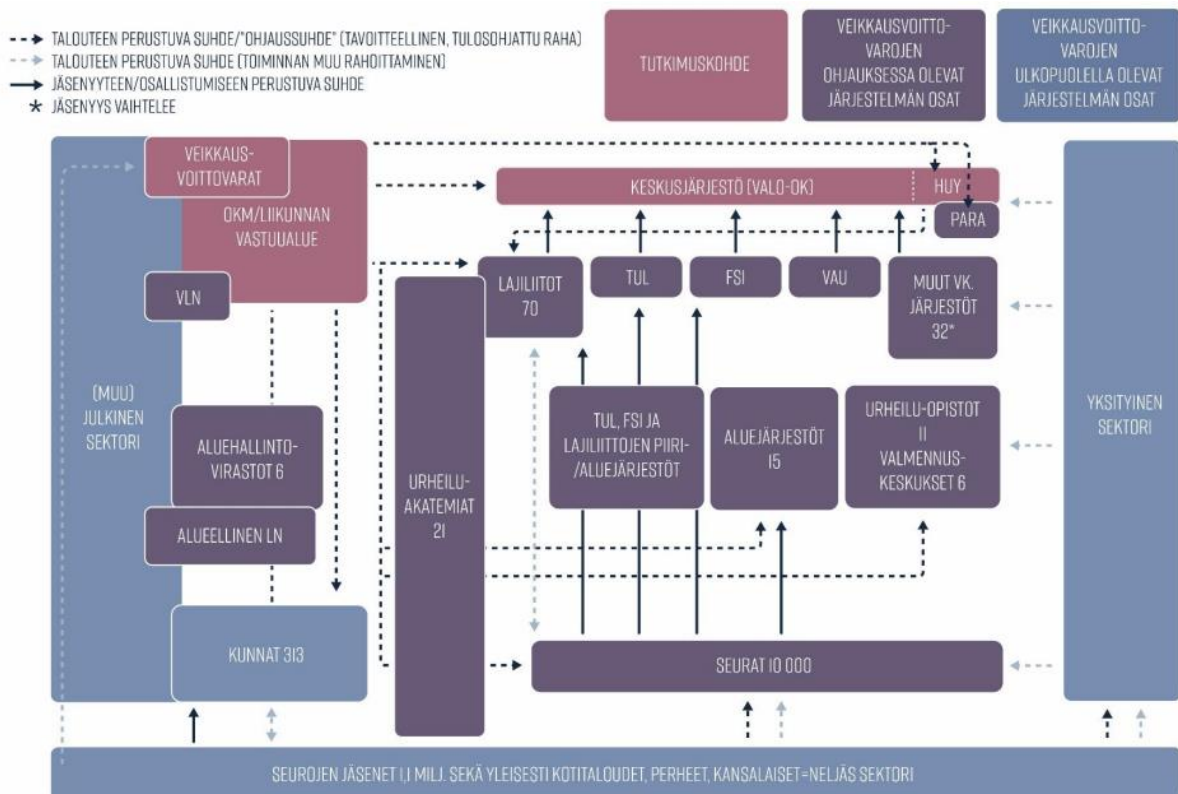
TALOUTEEN PERUSTUVA SUHDE/"OHJAUSSUHDE" (TAVOITTEELLINEN, TULOSOHJATTU RAHA)
TALOUTEEN PERUSTUVA SUHDE (TOIMINNAN MUU RAHOITTAMINEN)
JÄSENYYTEEN/OSALLISTUMISEEN PERUSTUVA SUHDE
* JÄSENYYS VAIHTELEE

TUTKIMUSKOHDE

VEIKKAUSVOITTOVAROJEN OHJAUKSESSA OLEVAT JÄRJESTELMÄN OSAT

VEIKKAUSVOITTOVAROJEN ULKOPUOLELLA OLEVAT JÄRJESTELMÄN OSAT

VEIKKAUSVOITTOVARAT

OKM/LIIKUNNAN VASTUUALUE

KESKUSJÄRJESTÖ (VALO-OK)

HUY

PARA

VLN

LAJILIITOT 70

TUL

FSI

VAU

MUUT VK. JÄRJESTÖT 32*

(MUU) JULKINEN SEKTORI

ALUEHALLINTOVIRASTOT 6

ALUEELLINEN LN

URHEILUAKATEMIAT 21

TUL, FSI JA LAJILIITTOJEN PIIRI-/ALUEJÄRJESTÖT

ALUEJÄRJESTÖT 15

URHEILU-OPISTOT 11 VALMENNUSKESKUKSET 6

YKSITYINEN SEKTORI

KUNNAT 313

SEURAT 10 000

SEUROJEN JÄSENET 1,1 MILJ. SEKÄ YLEISESTI KOTITALOUDET, PERHEET, KANSALAISET=NELJÄS SEKTORI